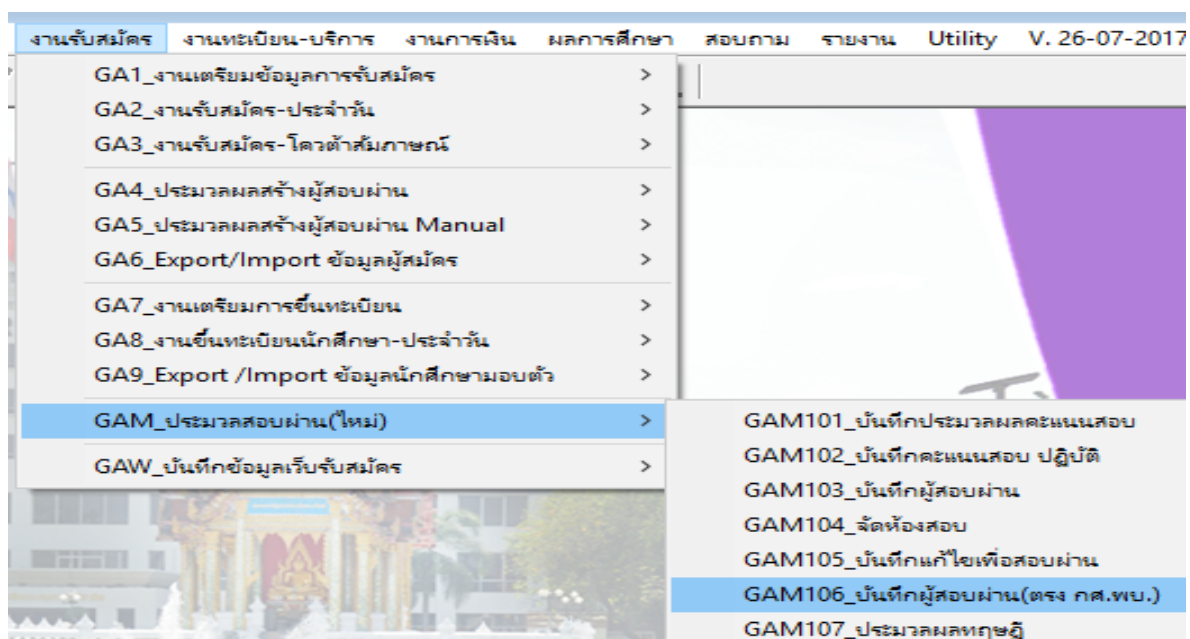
งานรับสมัคร งานทะเบียน-บริการ งานการเงิน ผลการศึกษา สอบถาม รายงาน Utility V. 26-07-2017

GA1_งานเตรียมข้อมูลการรับสมัคร >
GA2_งานรับสมัคร-ประจำวัน >
GA3_งานรับสมัคร-โควต้าสัมภาษณ์ >
GA4_ประมวลผลสร้างผู้สอบผ่าน >
GA5_ประมวลผลสร้างผู้สอบผ่าน Manual >
GA6_Export/Import ข้อมูลผู้สมัคร >
GA7_งานเตรียมการขึ้นทะเบียน >
GA8_งานขึ้นทะเบียนนักศึกษา-ประจำวัน >
GA9_Export /Import ข้อมูลนักศึกษามอบตัว >
GAM_ประมวลสอบผ่าน(ใหม่) >
GAW_บันทึกข้อมูลเว็บรับสมัคร >

GAM101_บันทึกประมวลผลคะแนนสอบ
GAM102_บันทึกคะแนนสอบ ปฏิบัติ
GAM103_บันทึกผู้สอบผ่าน
GAM104_จัดห้องสอบ
GAM105_บันทึกแก้ไขเพื่อสอบผ่าน
GAM106_บันทึกผู้สอบผ่าน(ตรง กศ.พบ.)
GAM107_ประมวลผลทฤษฎี